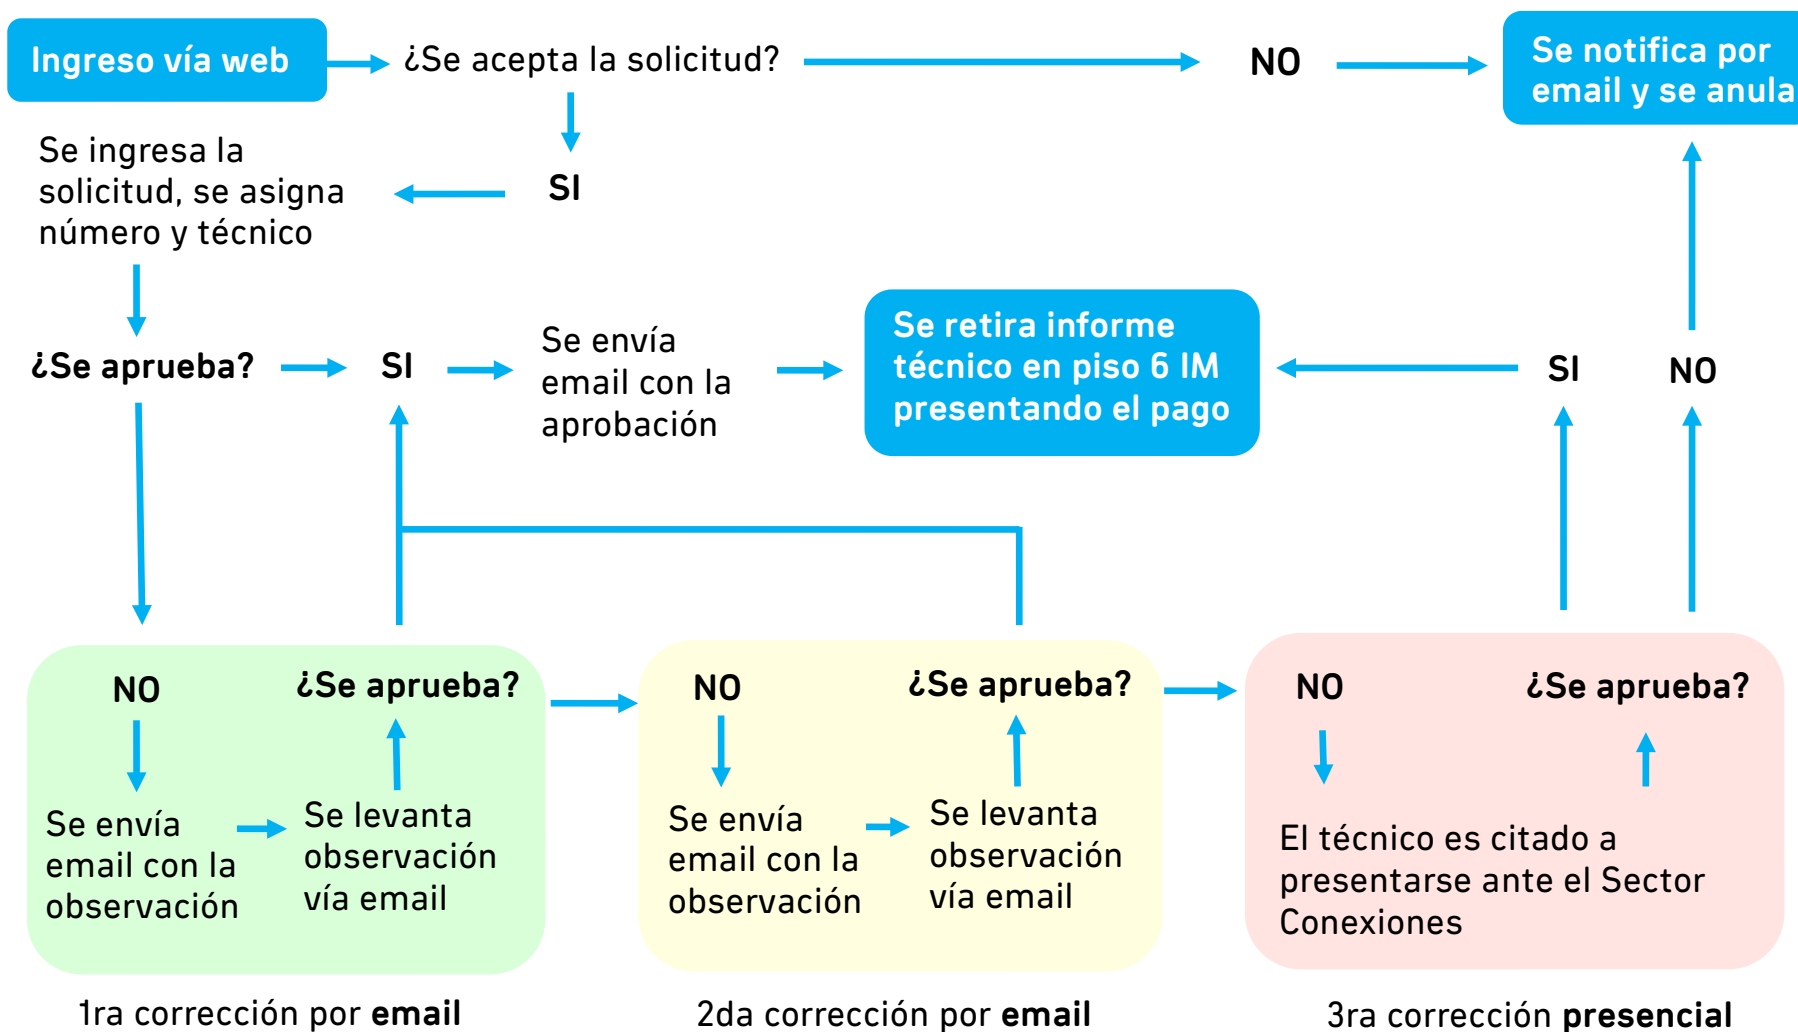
Ingreso vía web

¿Se acepta la solicitud?

NO

Se notifica por email y se anula

SI

Se ingresa la solicitud, se asigna número y técnico

¿Se aprueba?

SI

Se envía email con la aprobación

Se retira informe técnico en piso 6 IM presentando el pago

SI

NO

NO

¿Se aprueba?

Se envía email con la observación

Se levanta observación vía email

1ra corrección por **email**

NO

¿Se aprueba?

Se envía email con la observación

Se levanta observación vía email

2da corrección por **email**

NO

¿Se aprueba?

El técnico es citado a presentarse ante el Sector Conexiones

3ra corrección **presencial**